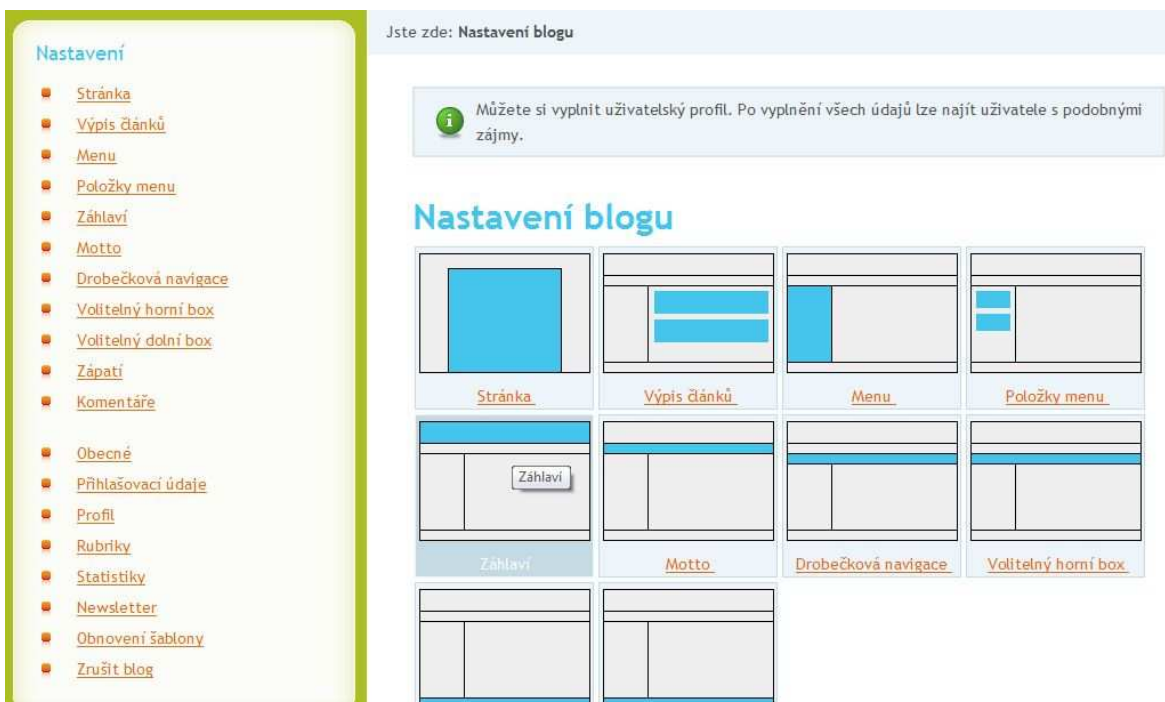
Nastavení

- Stránka
- Výpis článků
- Menu
- Položky menu
- Záhlaví
- Motto
- Drobečková navigace
- Volitelný horní box
- Volitelný dolní box
- Zápatí
- Komentáře

- Obecné
- Přihlašovací údaje
- Profil
- Rubriky
- Statistiky
- Newsletter
- Obnovení šablony
- Zrušit blog

Jste zde: Nastavení blogu

Můžete si vyplnit uživatelský profil. Po vyplnění všech údajů lze najít uživatele s podobnými zájmy.

Nastavení blogu

Stránka
Výpis článků
Menu
Položky menu
Záhlaví
Záhlaví
Motto
Drobečková navigace
Volitelný horní box